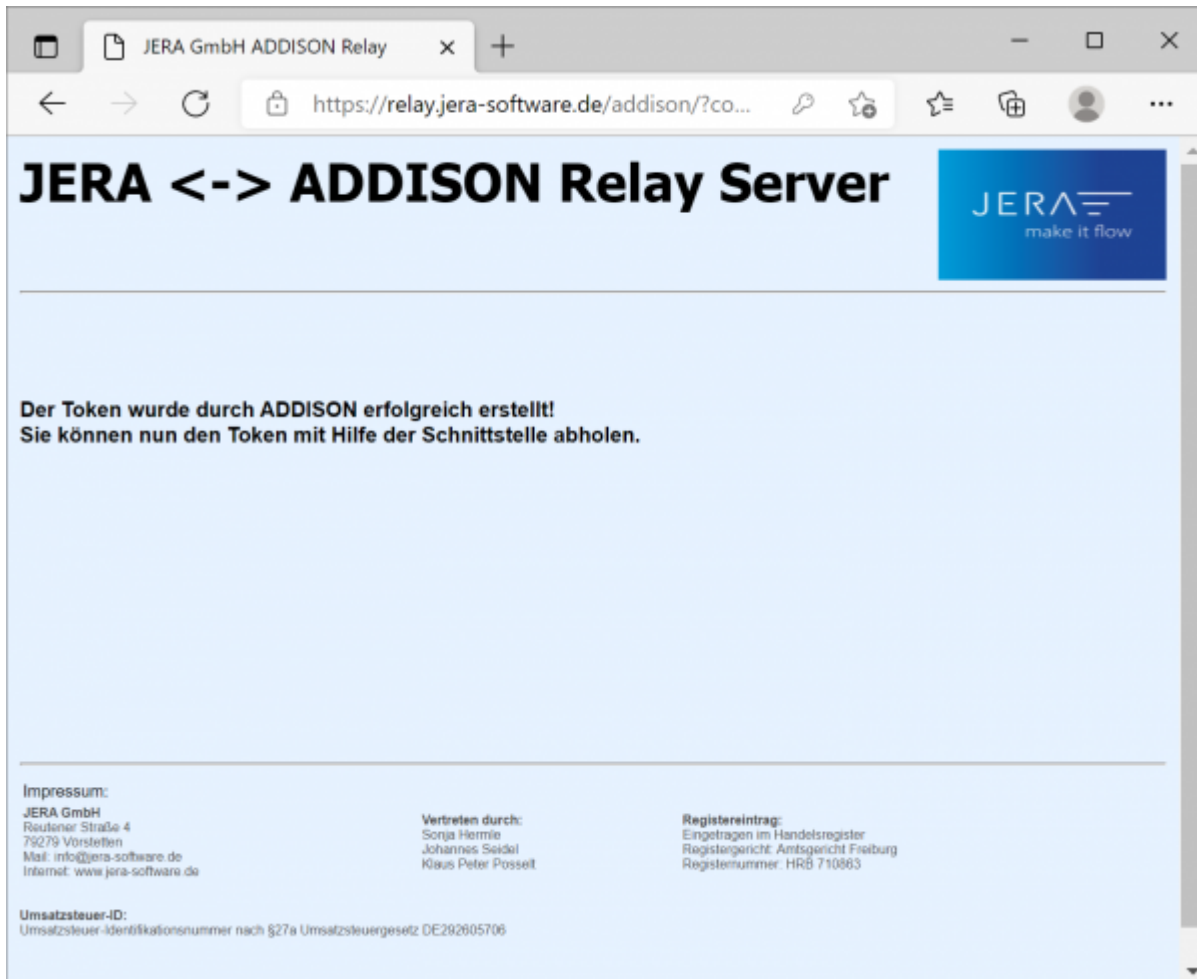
JERA GmbH ADDISON Relay

https://relay.jera-software.de/addison/?co...

# JERA <-> ADDISON Relay Server

JERA
make it flow

Der Token wurde durch ADDISON erfolgreich erstellt!
Sie können nun den Token mit Hilfe der Schnittstelle abholen.

Impressum:

JERA GmbH
Reutener Straße 4
79279 Vörstetten
Mail: info@jera-software.de
Internet: www.jera-software.de

Vertreten durch:
Sonja Hermle
Johannes Seidel
Klaus Peter Posselt

Registereintrag:
Eingetragen im Handelsregister
Registergericht: Amtsgericht Freiburg
Registernummer: HRB 710863

Umsatzsteuer-ID:
Umsatzsteuer-Identifikationsnummer nach §27a Umsatzsteuergesetz DE292605706